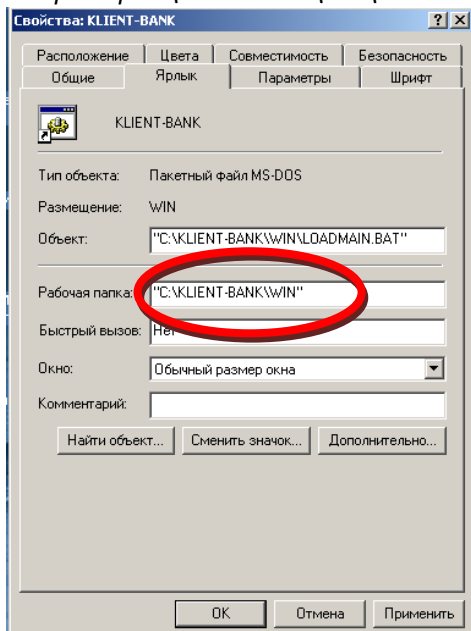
Свойства: KLIENT-BANK

?
X

Расположение
Цвета
Совместимость
Безопасность
Общие
Ярлык
Параметры
Шрифт

KLIENT-BANK

Тип объекта: Пакетный файл MS-DOS

Размещение: WIN

Объект: "C:\KLIENT-BANK\WIN\LOADMAIN.BAT"

Рабочая папка: "C:\KLIENT-BANK\WIN"

Быстрый вызов: Нет

Окно: Обычный размер окна

Комментарий:

Найти объект...
Сменить значок...
Дополнительно...

OK
Отмена
Применить